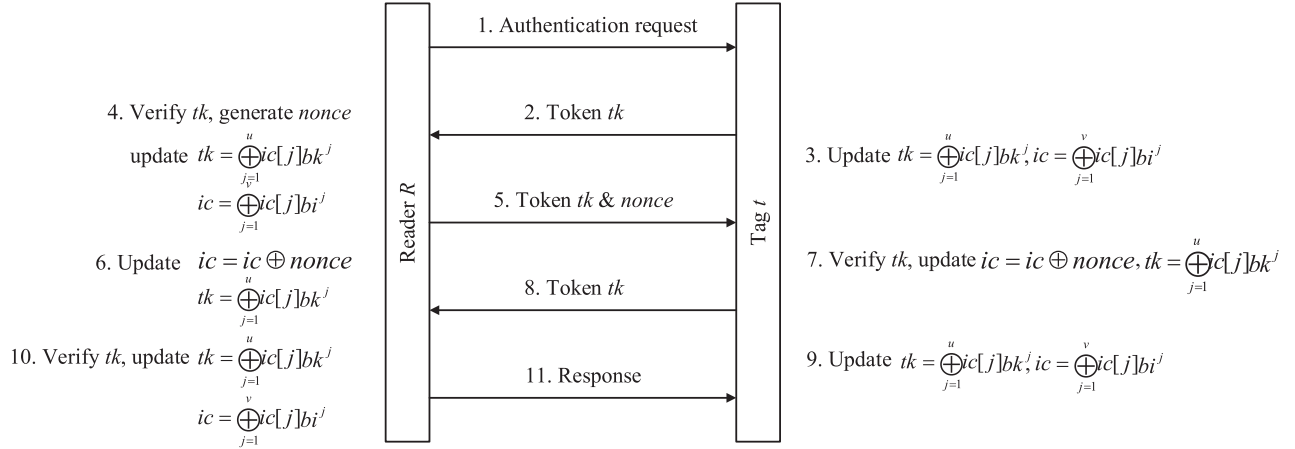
Reader $R$

Tag $t$

1. Authentication request

2. Token $tk$

3. Update $tk = \bigoplus_{j=1}^{u} ic[j]bk^{j}, ic = \bigoplus_{j=1}^{v} ic[j]bi^{j}$

4. Verify $tk$, generate $nonce$

update $tk = \bigoplus_{j=1}^{u} ic[j]bk^{j}$

$ic = \bigoplus_{j=1}^{v} ic[j]bi^{j}$

5. Token $tk$ & $nonce$

6. Update $ic = ic \oplus nonce$

$tk = \bigoplus_{j=1}^{u} ic[j]bk^{j}$

7. Verify $tk$, update $ic = ic \oplus nonce, tk = \bigoplus_{j=1}^{u} ic[j]bk^{j}$

8. Token $tk$

9. Update $tk = \bigoplus_{j=1}^{u} ic[j]bk^{j}, ic = \bigoplus_{j=1}^{v} ic[j]bi^{j}$

10. Verify $tk$, update $tk = \bigoplus_{j=1}^{u} ic[j]bk^{j}$

$ic = \bigoplus_{j=1}^{v} ic[j]bi^{j}$

11. Response